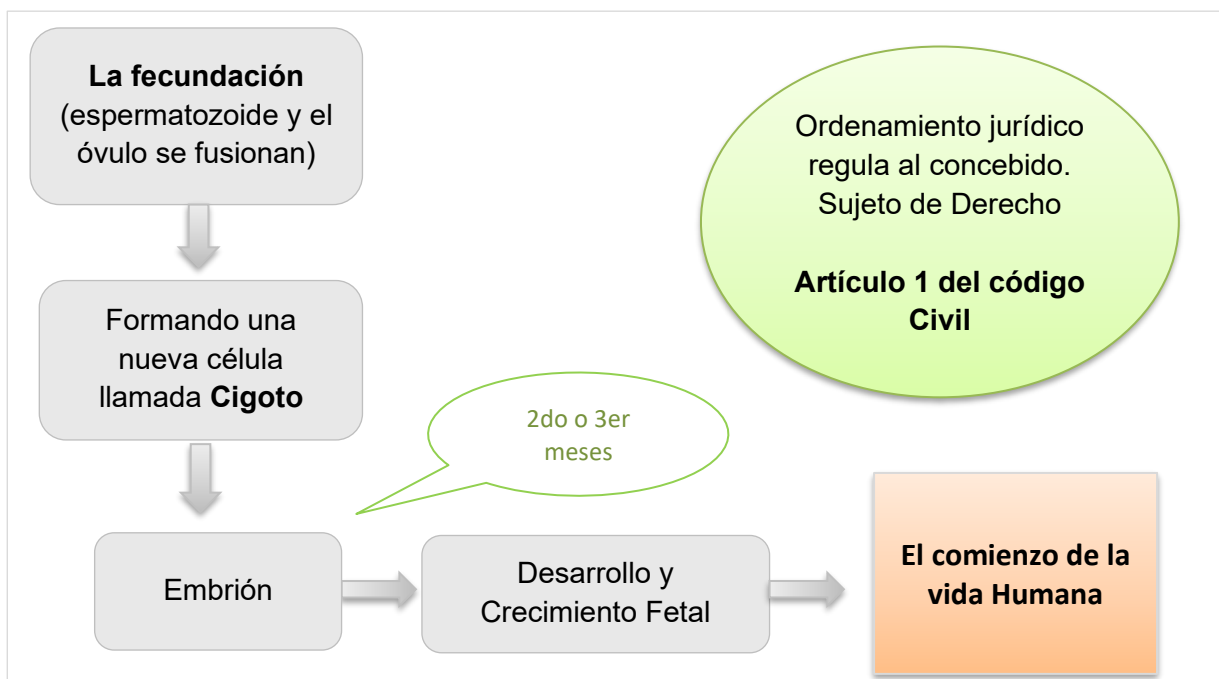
**La fecundación** (espermatozoide y el óvulo se fusionan)

Formando una nueva célula llamada **Cigoto**

Embrión

Desarrollo y Crecimiento Fetal

**El comienzo de la vida Humana**

2do o 3er meses

Ordenamiento jurídico regula al concebido. Sujeto de Derecho

**Artículo 1 del código Civil**